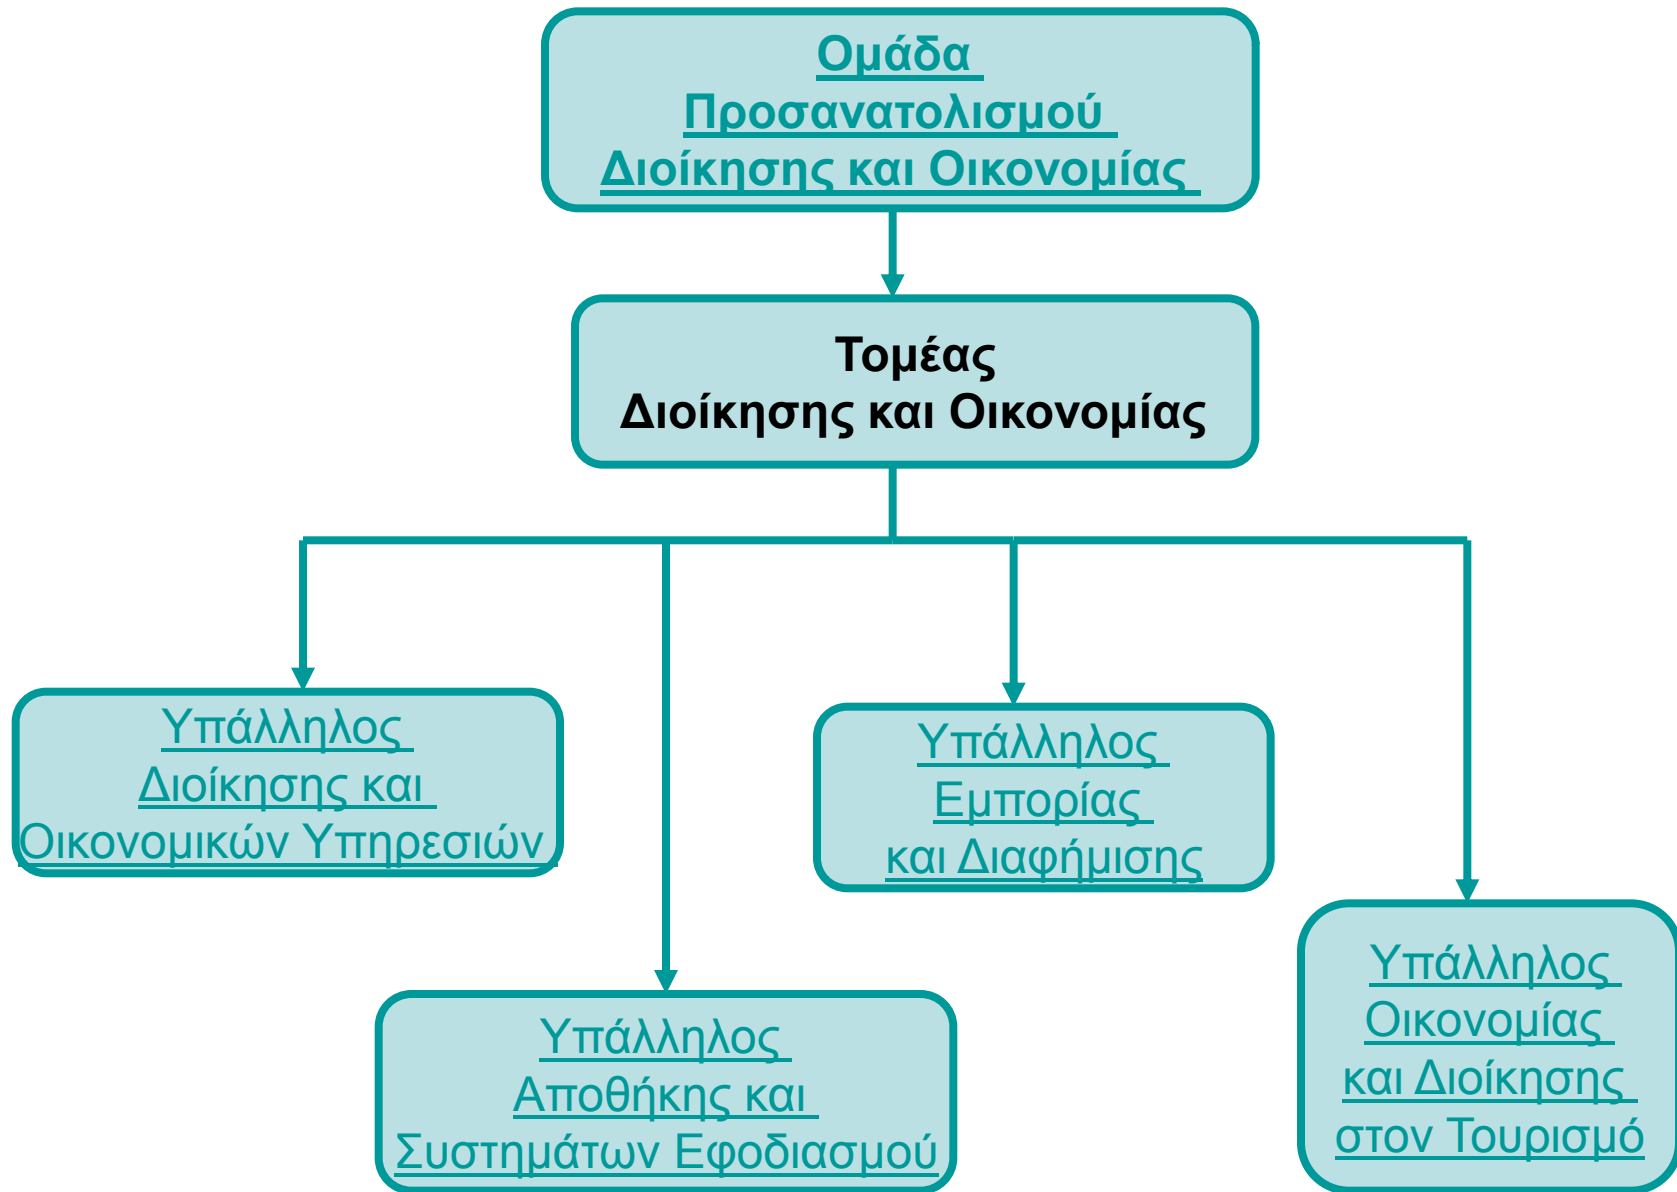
Ομάδα Προσανατολισμού Διοίκησης και Οικονομίας

Τομέας Διοίκησης και Οικονομίας

Υπάλληλος Διοίκησης και Οικονομικών Υπηρεσιών

Υπάλληλος Αποθήκης και Συστημάτων Εφοδιασμού

Υπάλληλος Εμπορίας και Διαφήμισης

Υπάλληλος Οικονομίας και Διοίκησης στον Τουρισμό